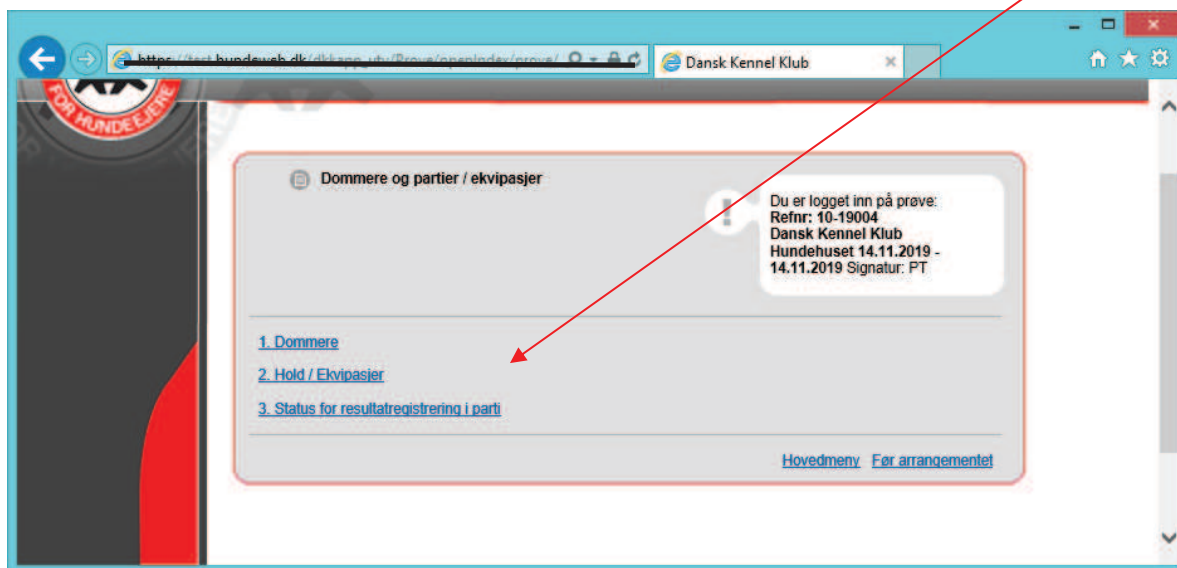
https://test.hundeweb.dk/dkkapp_uty/Prove/openIndex/prove/

Dansk Kennel Klub

FOR HUNDEEJERE

Dommere og partier / ekvipasjer

Du er logget inn på prøve:
**Refnr: 10-19004**
**Dansk Kennel Klub**
**Hundehuset 14.11.2019 - 14.11.2019** Signatur: PT

1. Dommere

2. Hold / Ekvipasjer

3. Status for resultatregistrering i parti

Hovedmeny Før arrangementet